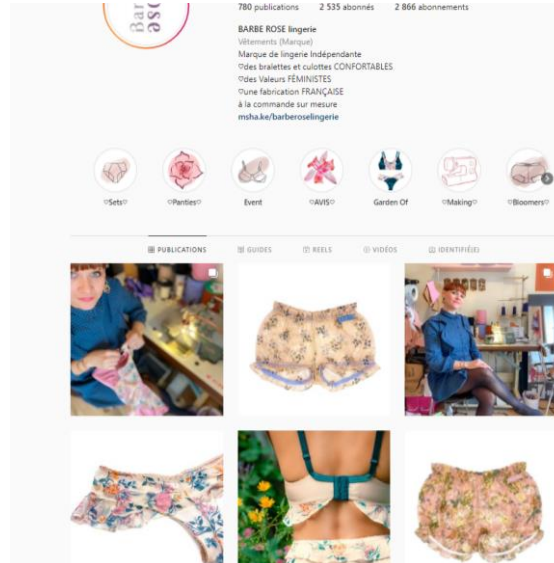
780 publications 2 535 abonnés 2 866 abonnements

BARBE ROSE lingerie
Vêtements (Marque)
Marque de lingerie Indépendante
♡des bralettes et culottes CONFORTABLES
♡des Valeurs FÉMINISTES
♡une fabrication FRANÇAISE
à la commande sur mesure
msha.ke/barberoselingerie

♡Sets♡ ♡Panties♡ Event ♡AVIS♡ Garden Of ♡Making♡ ♡Bloomers♡

PUBLICATIONS GUIDES REELS VIDÉOS IDENTIFIÉ(E)